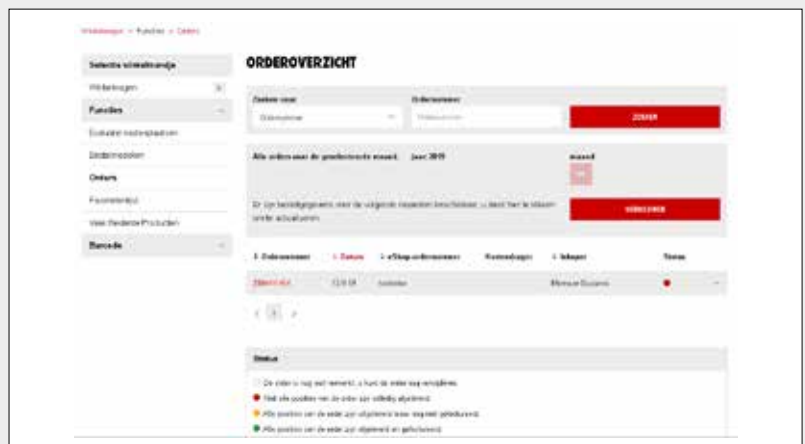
Winkelwagen > Functies > Orders

Selecteer winkelwagen

Winkelwagen

Functies

Eenvoudig bestellen

Bestelmodellen

Orders

Favorietenlijst

Veel Bestelde Producten

Barcode

ORDEROVERZICHT

Zoeken naar

Ordernummer

Ordernummer

ZOEKEN

Alle orders voor de geselecteerde maand: juni 2019

maand

Er zijn bevestigingen voor de volgende maanden beschikbaar, u kunt hier te klikken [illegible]

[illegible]

Ordernummer | Datum | eShop ordernummer | Kostendrager | Inkoper | Status

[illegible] | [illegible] | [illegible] | | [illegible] |

< 1 >

Status

De order is nog niet verwerkt, u kunt de order nog annuleren.

Niet alle posities van de order zijn volledig afgeleverd.

Alle posities van de order zijn afgeleverd maar nog niet gefactureerd.

Alle posities van de order zijn afgeleverd en gefactureerd.